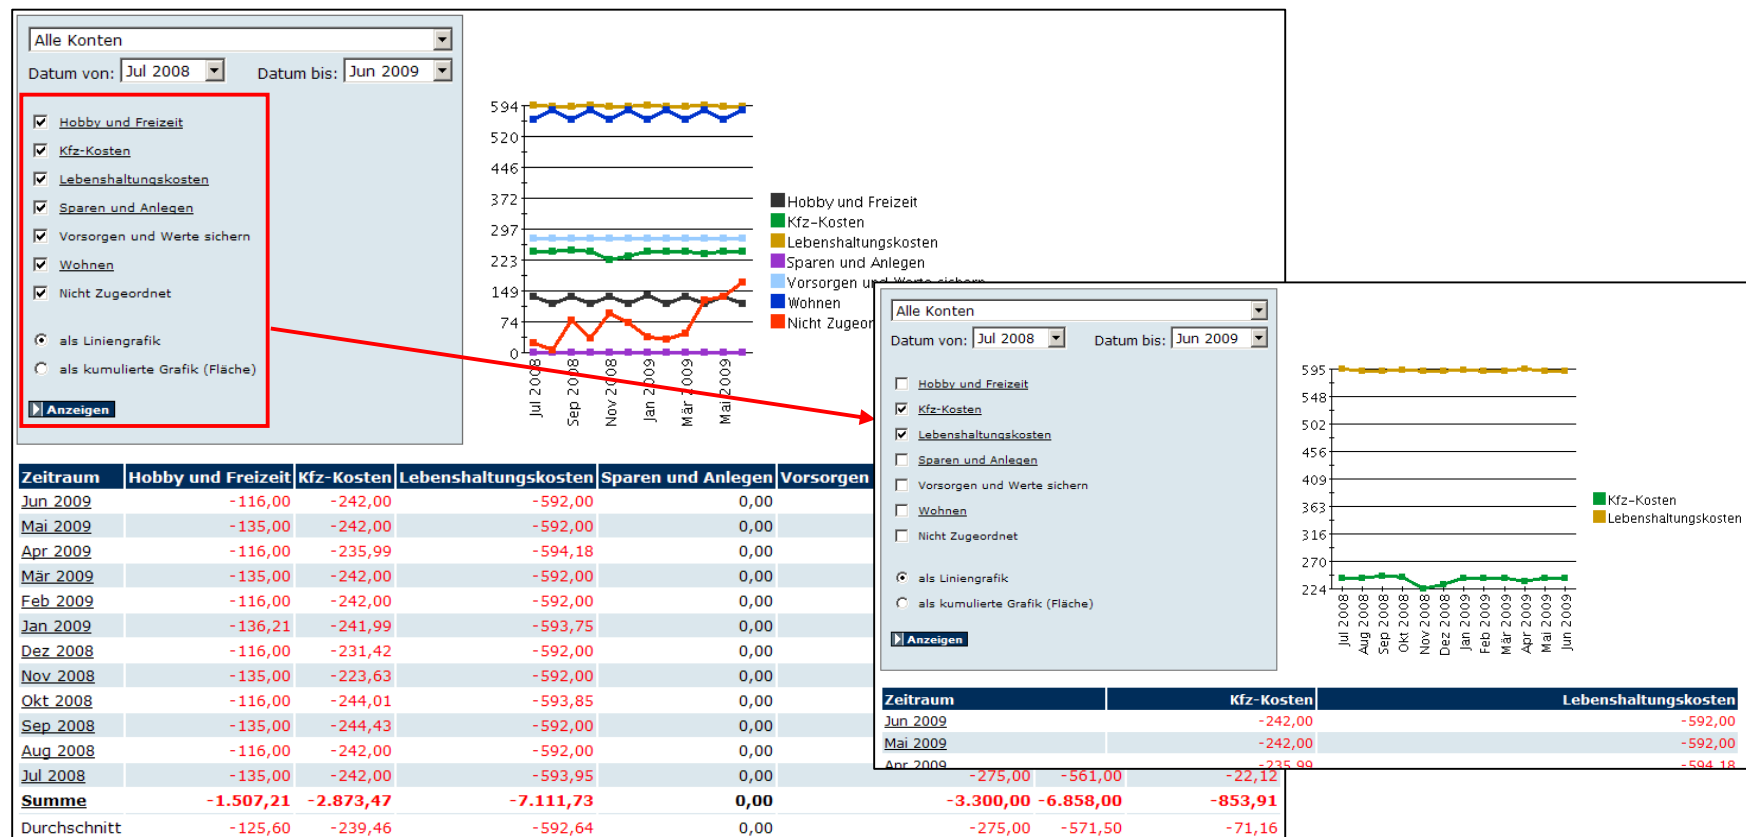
Alle Konten
Datum von: Jul 2008 Datum bis: Jun 2009

Hobby und Freizeit
Kfz-Kosten
Lebenshaltungskosten
Sparen und Anlegen
Vorsorgen und Werte sichern
Wohnen
Nicht Zugeordnet

als Liniengrafik
als kumulierte Grafik (Fläche)

Anzeigen

594
520
446
372
297
223
149
74
0
Jul 2008
Sep 2008
Nov 2008
Jan 2009
Mär 2009
Mai 2009

Hobby und Freizeit
Kfz-Kosten
Lebenshaltungskosten
Sparen und Anlegen
Vorsorgen und Werte sichern
Wohnen
Nicht Zugeor

| Zeitraum | Hobby und Freizeit | Kfz-Kosten | Lebenshaltungskosten | Sparen und Anlegen | Vorsorgen | | | |
|---|---|---|---|---|---|---|---|---|
| Jun 2009 | -116,00 | -242,00 | -592,00 | 0,00 | | | | |
| Mai 2009 | -135,00 | -242,00 | -592,00 | 0,00 | | | | |
| Apr 2009 | -116,00 | -235,99 | -594,18 | 0,00 | | | | |
| Mär 2009 | -135,00 | -242,00 | -592,00 | 0,00 | | | | |
| Feb 2009 | -116,00 | -242,00 | -592,00 | 0,00 | | | | |
| Jan 2009 | -136,21 | -241,99 | -593,75 | 0,00 | | | | |
| Dez 2008 | -116,00 | -231,42 | -592,00 | 0,00 | | | | |
| Nov 2008 | -135,00 | -223,63 | -592,00 | 0,00 | | | | |
| Okt 2008 | -116,00 | -244,01 | -593,85 | 0,00 | | | | |
| Sep 2008 | -135,00 | -244,43 | -592,00 | 0,00 | | | | |
| Aug 2008 | -116,00 | -242,00 | -592,00 | 0,00 | | | | |
| Jul 2008 | -135,00 | -242,00 | -593,95 | 0,00 | | -275,00 | -561,00 | -22,12 |
| Summe | -1.507,21 | -2.873,47 | -7.111,73 | 0,00 | | -3.300,00 | -6.858,00 | -853,91 |
| Durchschnitt | -125,60 | -239,46 | -592,64 | 0,00 | | -275,00 | -571,50 | -71,16 |

Alle Konten
Datum von: Jul 2008 Datum bis: Jun 2009

Hobby und Freizeit
Kfz-Kosten
Lebenshaltungskosten
Sparen und Anlegen
Vorsorgen und Werte sichern
Wohnen
Nicht Zugeordnet

als Liniengrafik
als kumulierte Grafik (Fläche)

Anzeigen

595
548
502
456
409
363
316
270
224
Jul 2008
Aug 2008
Sep 2008
Okt 2008
Nov 2008
Dez 2008
Jan 2009
Feb 2009
Mär 2009
Apr 2009
Mai 2009
Jun 2009

Kfz-Kosten
Lebenshaltungskosten

| Zeitraum | Kfz-Kosten | Lebenshaltungskosten |
|---|---|---|
| Jun 2009 | -242,00 | -592,00 |
| Mai 2009 | -242,00 | -592,00 |
| Apr 2009 | -235,99 | -594,18 |